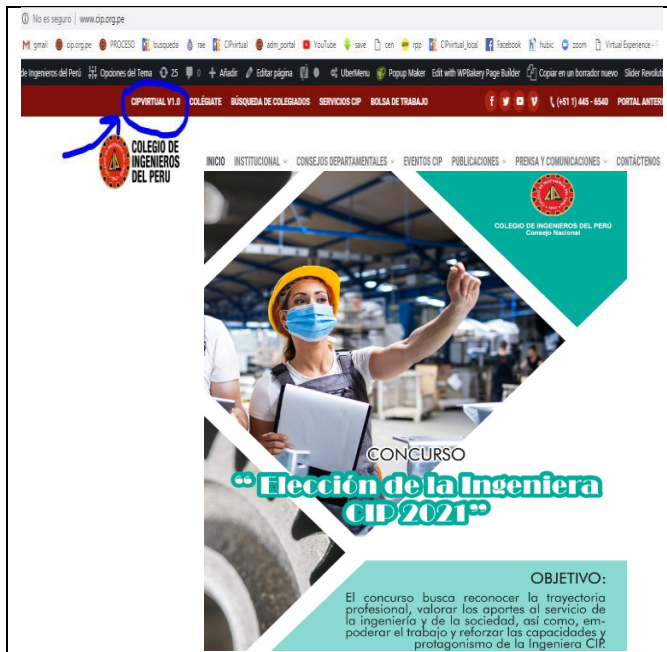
No es seguro | www.cip.org.pe

gmail cip.org.pe PROCESO busqueda rae CIPvirtual adm_portal YouTube save cen rpp CIPvirtual_local Facebook hubic zoom Virtual Experience -

de Ingenieros del Perú Opciones del Tema 25 0 + Añadir Editar página UberMenu Popup Maker Edit with WPBakery Page Builder Copiar en un borrador nuevo Slider Revoluti

CIPVIRTUAL V1.0 COLÉGIATE BÚSQUEDA DE COLEGIADOS SERVICIOS CIP BOLSA DE TRABAJO (+51 1) 445 - 6540 PORTAL ANTER

COLEGIO DE INGENIEROS DEL PERU

INICIO INSTITUCIONAL CONSEJOS DEPARTAMENTALES EVENTOS CIP PUBLICACIONES PRENSA Y COMUNICACIONES CONTÁCTENOS

COLEGIO DE INGENIEROS DEL PERÚ
Consejo Nacional

CONCURSO
" Elección de la Ingeniera CIP 2021"

OBJETIVO:
El concurso busca reconocer la trayectoria profesional, valorar los aportes al servicio de la ingeniería y de la sociedad, así como, empoderar el trabajo y reforzar las capacidades y protagonismo de la Ingeniera CIP.